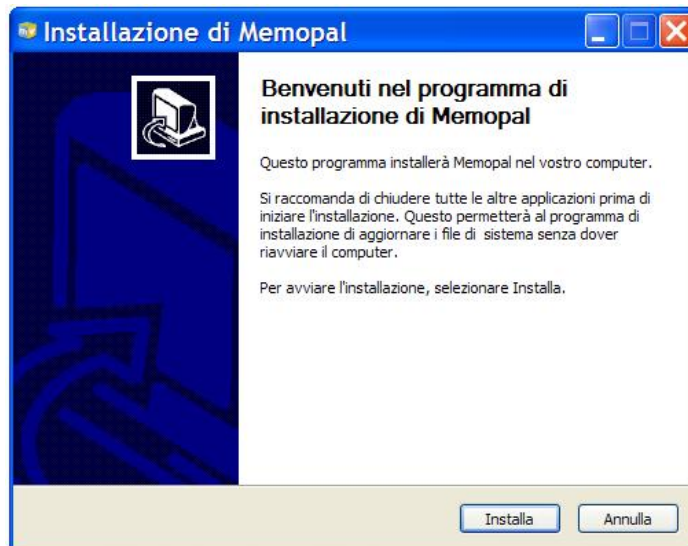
Installazione di Memopal

Benvenuti nel programma di installazione di Memopal

Questo programma installerà Memopal nel vostro computer.

Si raccomanda di chiudere tutte le altre applicazioni prima di iniziare l'installazione. Questo permetterà al programma di installazione di aggiornare i file di sistema senza dover riavviare il computer.

Per avviare l'installazione, selezionare Installa.

Installa

Annulla